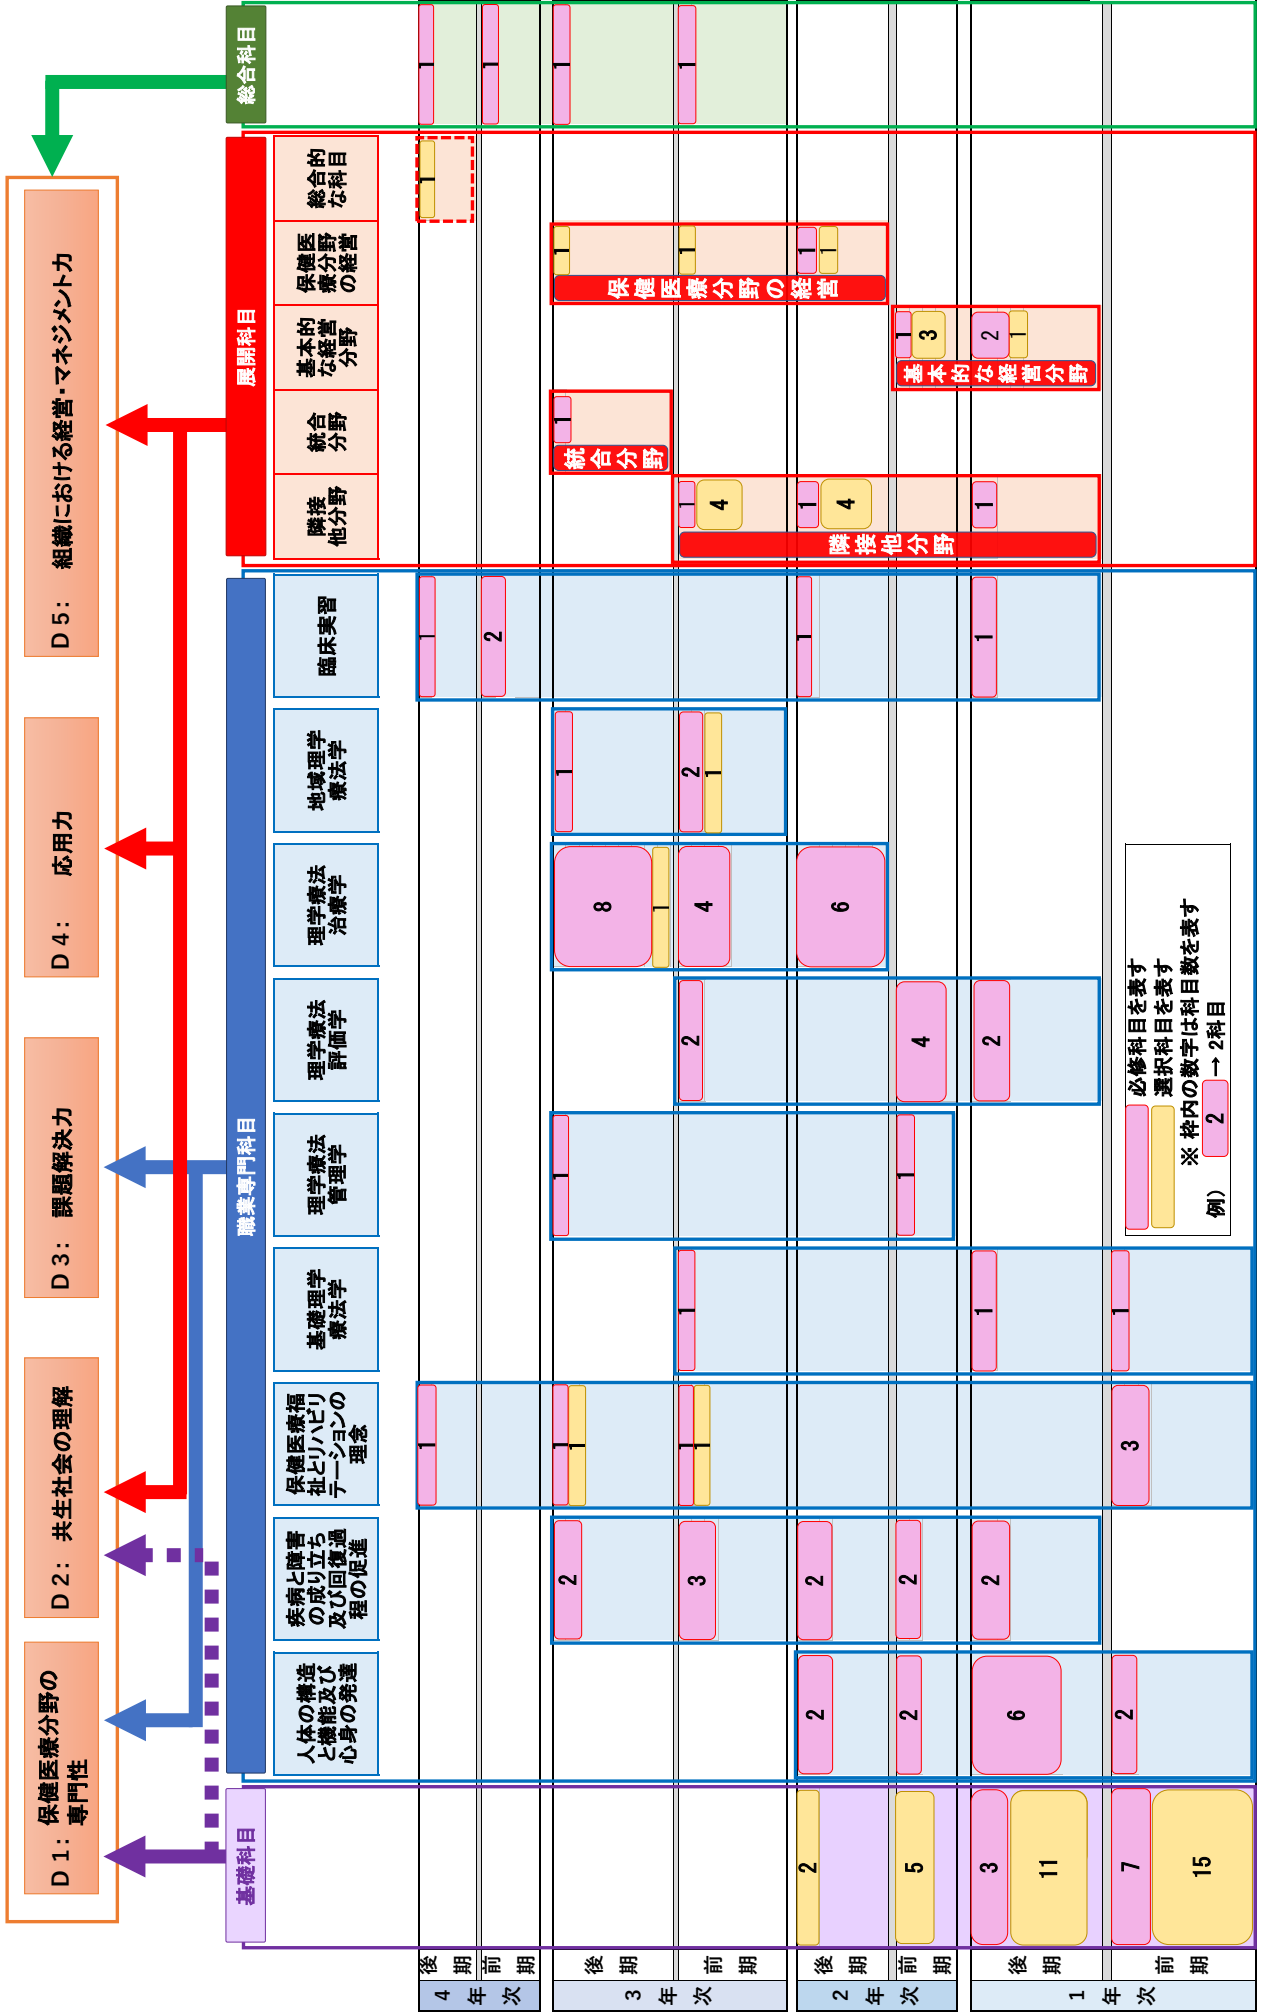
総合科目

展開科目

総合的な科目

保健医療分野の経営

基本的な経営分野

統合分野

隣接他分野

保健医療分野の経営

基本的な経営分野

統合分野

隣接他分野

職業専門科目

臨床実習

地域理学療法学

理学療法治療学

理学療法評価学

理学療法管理学

基礎理学療法学

保健医療福祉とリハビリテーションの理念

疾病と障害の成り立ち及び回復過程の促進

人体の構造と機能及び心身の発達

基礎科目

D5: 組織における経営・マネジメント力

D4: 応用力

D3: 課題解決力

D2: 共生社会の理解

D1: 保健医療分野の専門性

必修科目を表す
選択科目を表す
※ 枠内の数字は科目数を表す
例) 2 → 2科目

1 1 1 1
1
1 1 1 1 1
3 2 1
1
1 4 1 4 1
1 2 1 1
1 2 1
8 1 4 6
2 4 2
1 1
1 1 1
1 1 1 1 1 1 3
2 3 2 2 2
2 2 6 2
2 5 3 11 7 15

後期 前期 4年次
後期 前期 3年次
後期 前期 2年次
後期 前期 1年次